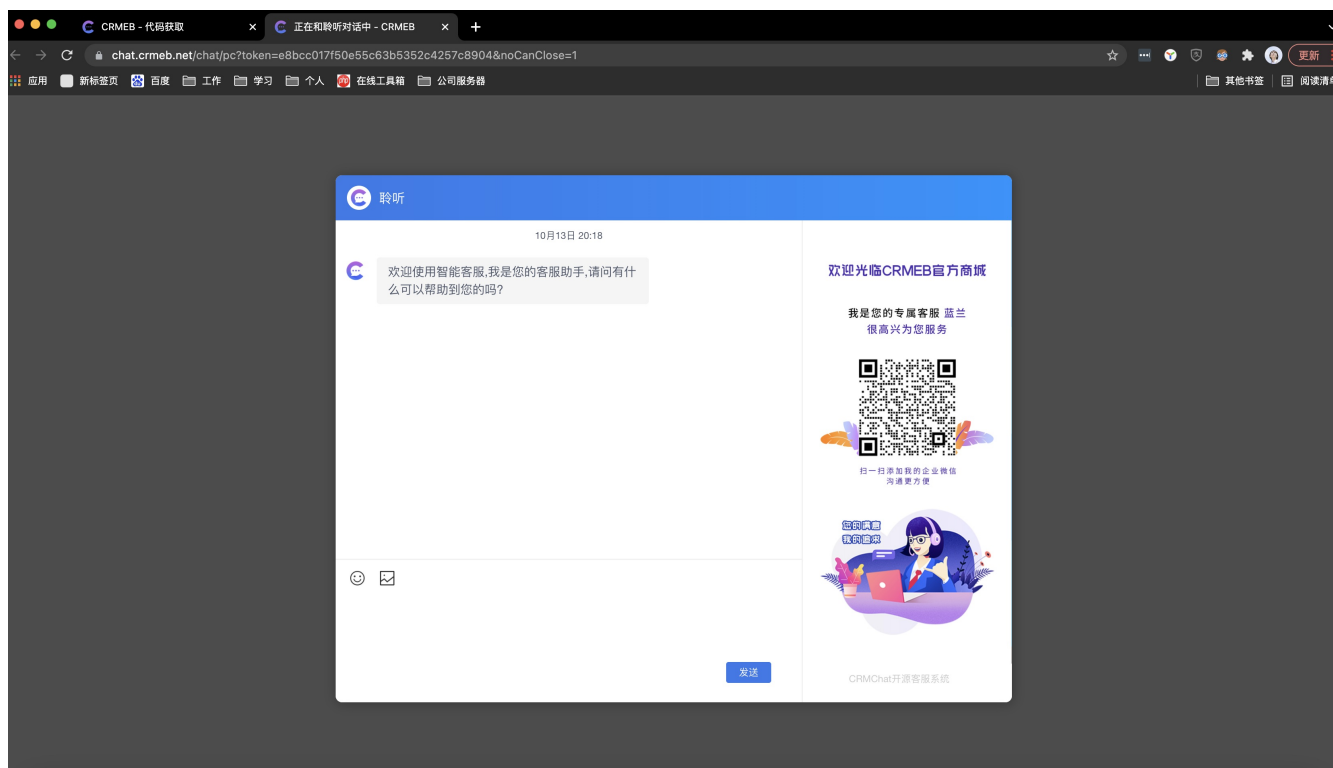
CRMEB - 代码获取
正在和聆听对话中 - CRMEB
chat.crmeb.net/chat/pc?token=e8bcc017f50e55c63b5352c4257c8904&noCanClose=1
更新
应用 新标签页 百度 工作 学习 个人 在线工具箱 公司服务器
其他书签 阅读清单

聆听

10月13日 20:18

欢迎使用智能客服,我是您的客服助手,请问有什么可以帮助到您的吗?

发送

欢迎光临CRMEB官方商城

我是您的专属客服 蓝兰
很高兴为您服务

扫一扫添加我的企业微信
沟通更方便

您的满意
我的追求

CRMChat开源客服系统